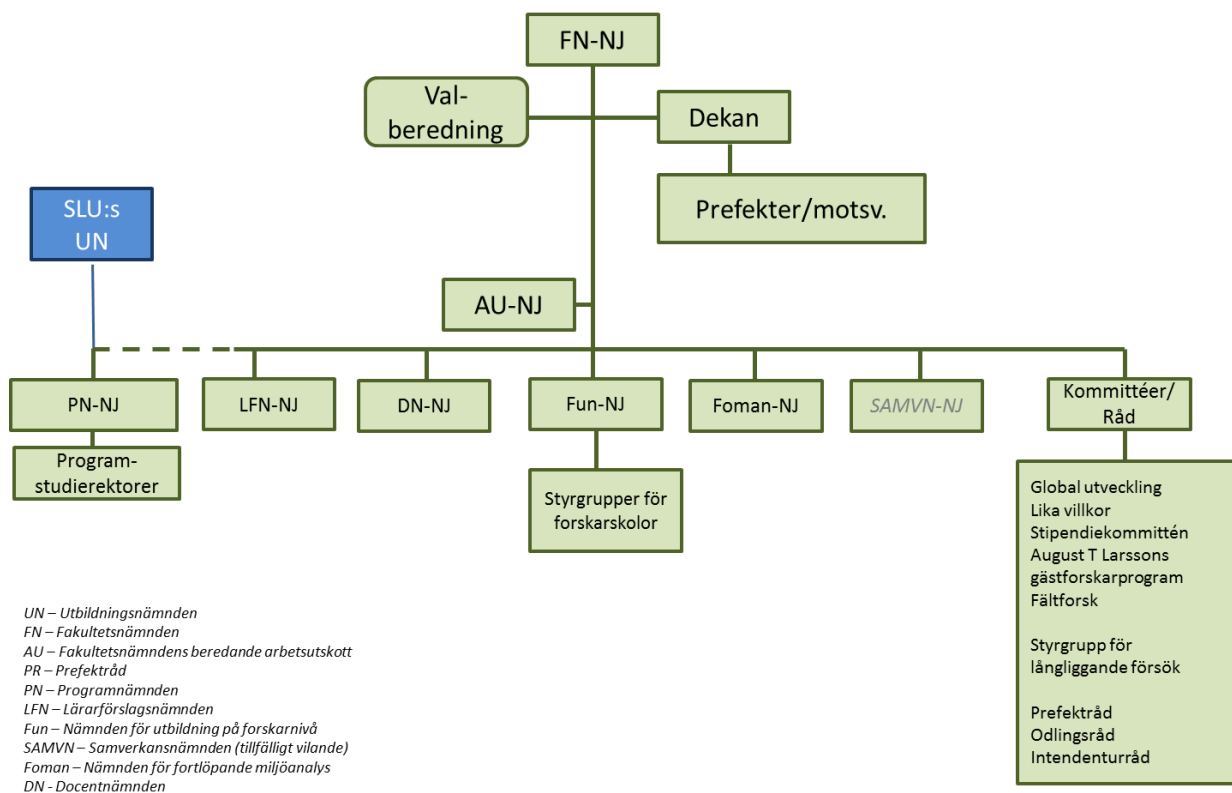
FN-NJ

Val-beredning

Dekan

Prefekter/motsv.

SLU:s UN

AU-NJ

PN-NJ

LFN-NJ

DN-NJ

Fun-NJ

Foman-NJ

SAMVN-NJ

Kommittéer/ Råd

Program-studierektorer

Styrgrupper för forskarskolor

Global utveckling
Lika villkor
Stipendiekommittén
August T Larssons gästforskarprogram
Fältforsk

Styrgrupp för långliggande försök

Prefektråd
Odlingsråd
Intendenturråd

UN – Utbildningsnämnden
FN – Fakultetsnämnden
AU – Fakultetsnämndens beredande arbetsutskott
PR – Prefektråd
PN – Programnämnden
LFN – Lärarförslagsnämnden
Fun – Nämnden för utbildning på forskarnivå
SAMVN – Samverkansnämnden (tillfälligt vilande)
Foman – Nämnden för fortlöpande miljöanalys
DN - Docentnämnden